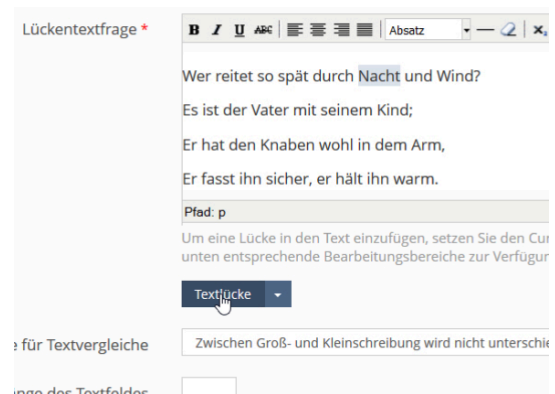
Lückentextfrage *

B I U ABC Absatz — $x_2$

Wer reitet so spät durch Nacht und Wind?

Es ist der Vater mit seinem Kind;

Er hat den Knaben wohl in dem Arm,

Er fasst ihn sicher, er hält ihn warm.

Pfad: p

Um eine Lücke in den Text einzufügen, setzen Sie den Cu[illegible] unten entsprechende Bearbeitungsbereiche zur Verfügun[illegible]

Textlücke

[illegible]e für Textvergleiche

Zwischen Groß- und Kleinschreibung wird nicht unterschie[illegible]

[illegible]nge des Textfeldes